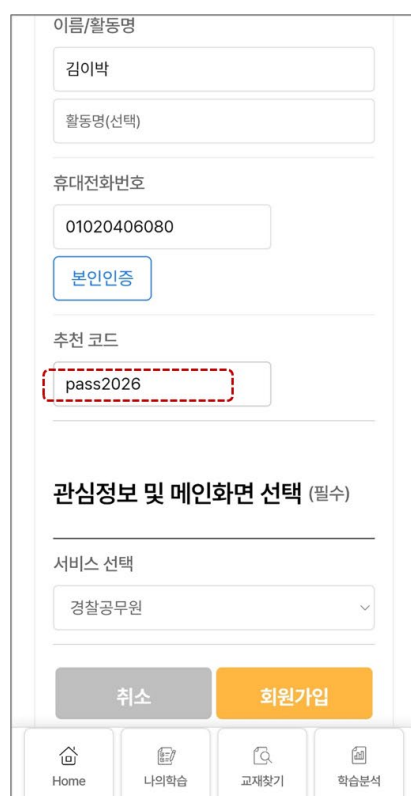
이름/활동명

김이박

활동명(선택)

휴대전화번호

01020406080

본인인증

추천 코드

pass2026

관심정보 및 메인화면 선택 (필수)

서비스 선택

경찰공무원

취소

회원가입

Home

나의학습

교재찾기

학습분석